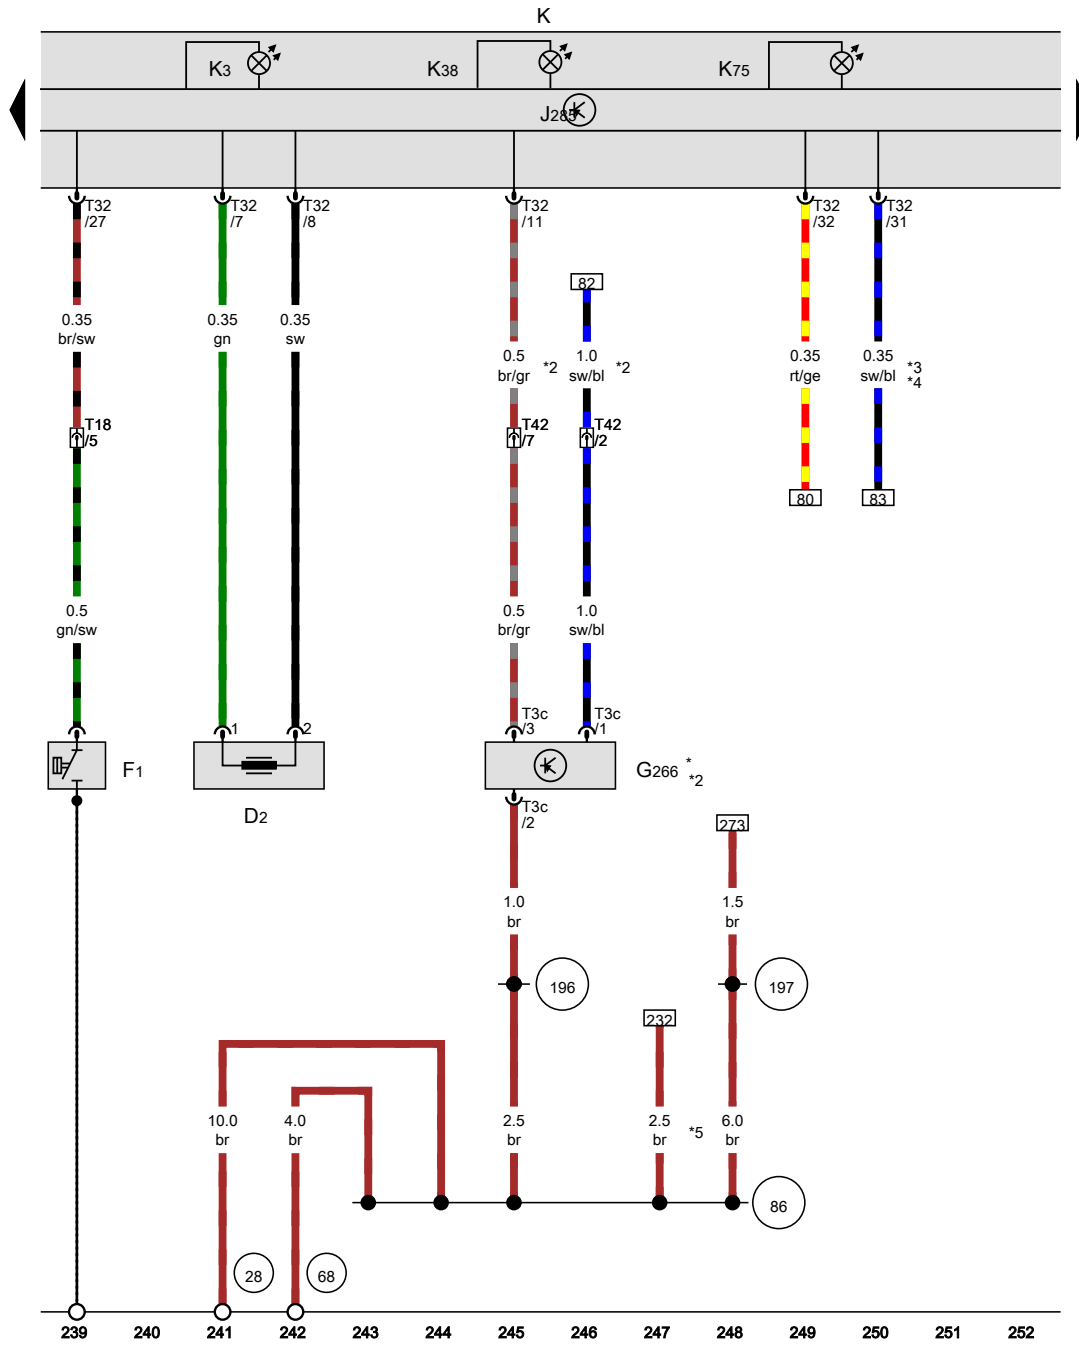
K

K3 K38 K75

J285

T32 /27

T32 /7

T32 /8

T32 /11

T32 /32

T32 /31

0.35 br/sw

0.35 gn

0.35 sw

82

0.5 br/gr *2

1.0 sw/bl *2

0.35 rt/ge

0.35 sw/bl *3 *4

T18 /5

T42 /7

T42 /2

80

83

0.5 gn/sw

0.5 br/gr

1.0 sw/bl

1

2

T3c /3

T3c /1

F1

D2

G266 * *2

T3c /2

273

1.0 br

1.5 br

196

197

232

10.0 br

4.0 br

2.5 br

2.5 br *5

6.0 br

86

28

68

239 240 241 242 243 244 245 246 247 248 249 250 251 252